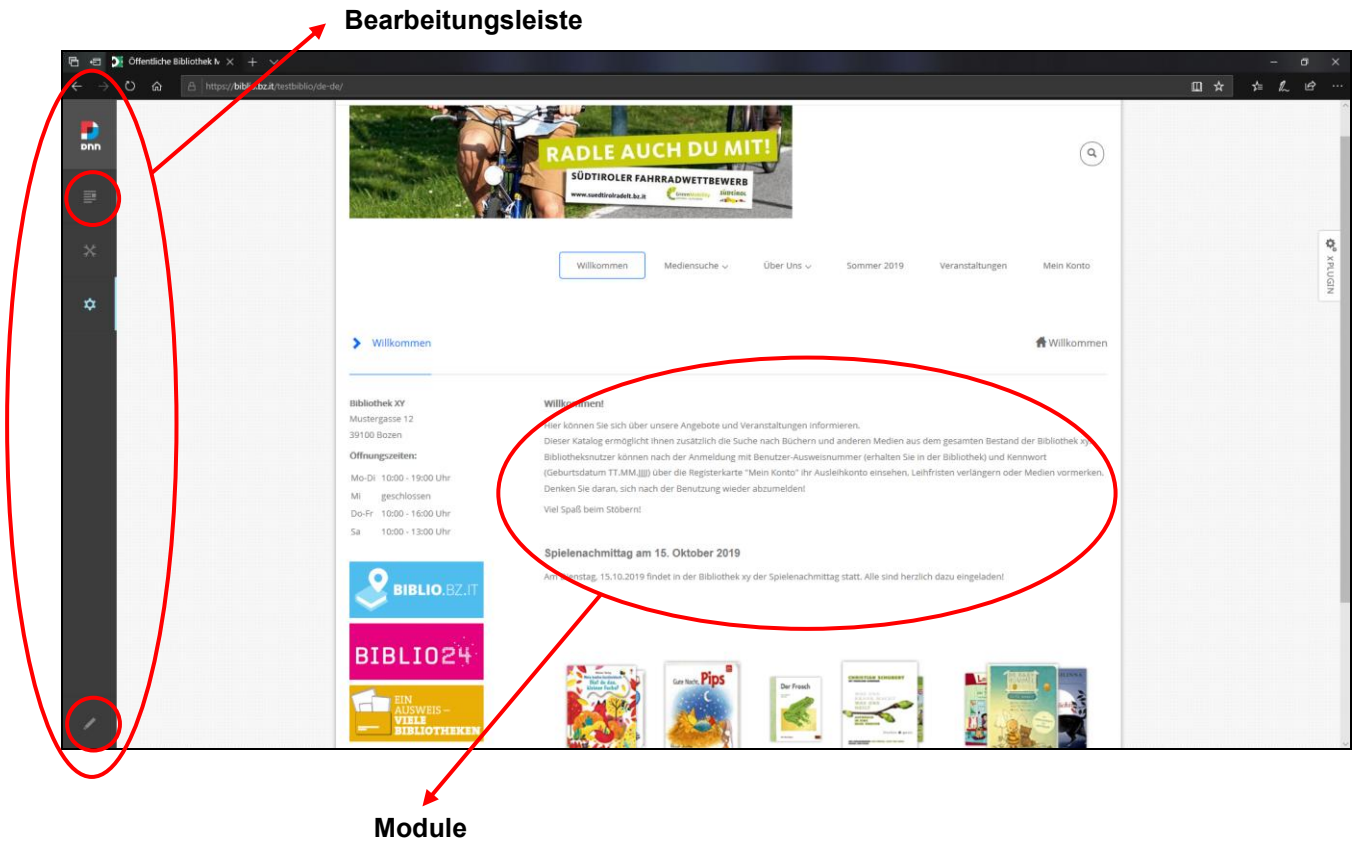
Bearbeitungsleiste

Öffentliche Bibliothek N

https://biblio.bz.it/testbiblio/de-de/

DNN

RADLE AUCH DU MIT!
SÜDTIROLER FAHRRADWETTBEWERB
www.suedtirolradelt.bz.it

Willkommen | Mediensuche | Über Uns | Sommer 2019 | Veranstaltungen | Mein Konto

XPLUGIN

Willkommen

Willkommen

Bibliothek XY
Mustergasse 12
39100 Bozen

Öffnungszeiten:

Mo-Di 10:00 - 19:00 Uhr
Mi geschlossen
Do-Fr 10:00 - 16:00 Uhr
Sa 10:00 - 13:00 Uhr

Willkommen!
Hier können Sie sich über unsere Angebote und Veranstaltungen informieren.
Dieser Katalog ermöglicht Ihnen zusätzlich die Suche nach Büchern und anderen Medien aus dem gesamten Bestand der Bibliothek xy. Bibliotheksnutzer können nach der Anmeldung mit Benutzer-Ausweisnummer (erhalten Sie in der Bibliothek) und Kennwort (Geburtsdatum TT.MM.JJJJ) über die Registerkarte "Mein Konto" Ihr Ausleihkonto einsehen, Leihfristen verlängern oder Medien vormerken. Denken Sie daran, sich nach der Benutzung wieder abzumelden!

Viel Spaß beim Stöbern!

Spielenachmittag am 15. Oktober 2019

Am Dienstag, 15.10.2019 findet in der Bibliothek xy der Spielenachmittag statt. Alle sind herzlich dazu eingeladen!

BIBLIO.BZ.IT

BIBLIO24

EIN AUSWEIS – VIELE BIBLIOTHEKEN

Gute Nacht, Pips

Der Frosch

Module